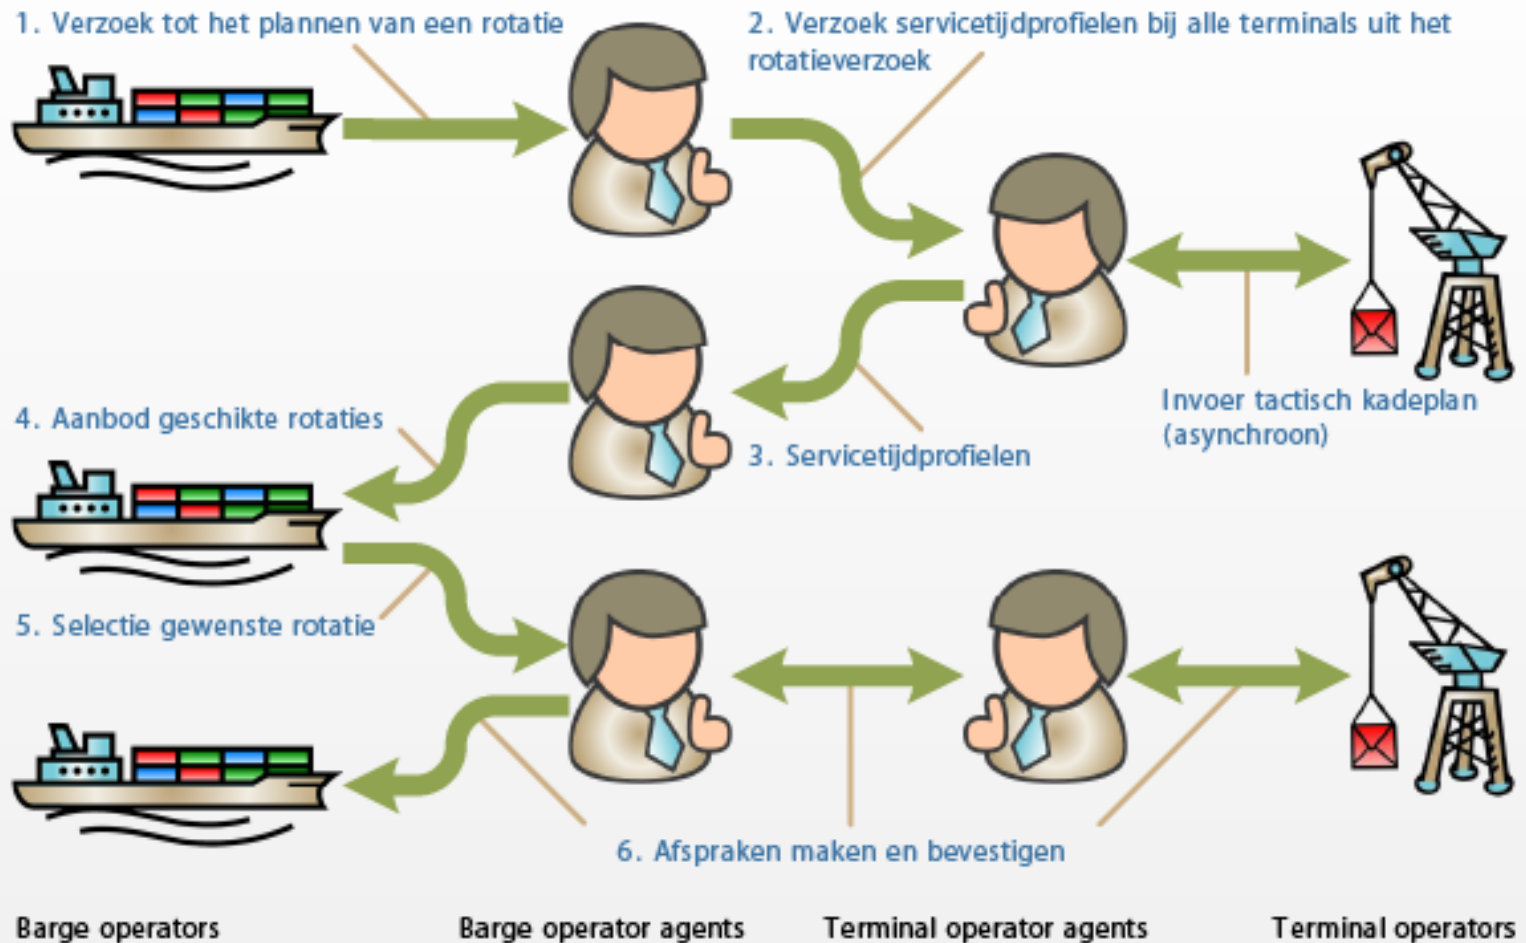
1. Verzoek tot het plannen van een rotatie

2. Verzoek servicetijdprofielen bij alle terminals uit het rotatieverzoek

Invoer tactisch kadeplan (asynchroon)

4. Aanbod geschikte rotaties

3. Servicetijdprofielen

5. Selectie gewenste rotatie

6. Afspraken maken en bevestigen

Barge operators

Barge operator agents

Terminal operator agents

Terminal operators